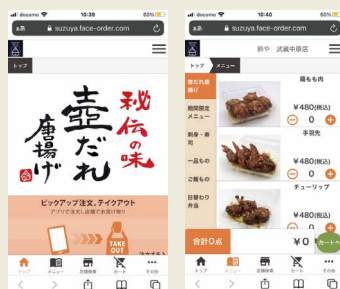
docomo 10:39 60%
ぁあ suzuya.face-order.com
トップ
秘伝の味
壺だれ唐揚げ
ピックアップ注文、テイクアウト
アプリで注文し店舗でお受け取り
TAKE OUT
トップ メニュー 店舗検索 カート その他

docomo 10:40 60%
ぁあ suzuya.face-order.com
鈴や 武蔵中原店
トップ メニュー
壺だれ唐揚げ
期間限定メニュー
刺身・寿司
一品もの
ご飯もの
日替わり弁当
鶏もも肉
¥480(税込)
0
手羽先
¥480(税込)
0
チューリップ
¥480(税込)
0
合計0点
¥0
カートへ
トップ メニュー 店舗検索 カート その他